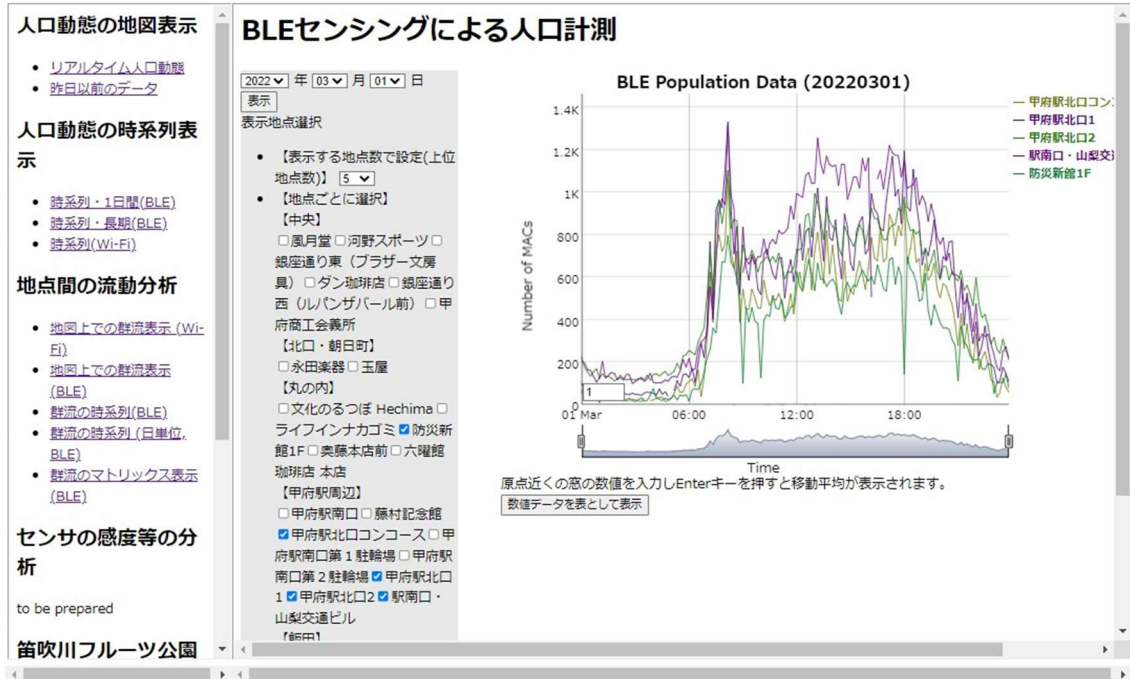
人口動態の地図表示

- リアルタイム人口動態
- 昨日以前のデータ

人口動態の時系列表示

- 時系列・1日間(BLE)
- 時系列・長期(BLE)
- 時系列(Wi-Fi)

地点間の流動分析

- 地図上での群流表示 (Wi-Fi)
- 地図上での群流表示 (BLE)
- 群流の時系列(BLE)
- 群流の時系列 (日単位, BLE)
- 群流のマトリックス表示 (BLE)

センサの感度等の分析

to be prepared

笛吹川フルーツ公園

BLEセンシングによる人口計測

2022 年 03 月 01 日
表示
表示地点選択

- 【表示する地点数で設定(上位地点数)】 5
- 【地点ごとに選択】
【中央】
☐風月堂 ☐河野スポーツ ☐銀座通り東（プラザー文房具） ☐ダン珈琲店 ☐銀座通り西（ルパンザバール前） ☐甲府商工会議所
【北口・朝日町】
☐永田楽器 ☐玉屋
【丸の内】
☐文化のるつぼ Hechima ☐ライフインナカゴミ ☑防災新館1F ☐奥藤本店前 ☐六曜館珈琲店 本店
【甲府駅周辺】
☐甲府駅南口 ☐藤村記念館 ☑甲府駅北口コンコース ☐甲府駅南口第１駐輪場 ☐甲府駅南口第２駐輪場 ☑甲府駅北口1 ☑甲府駅北口2 ☑駅南口・山梨交通ビル
【飯田】

BLE Population Data (20220301)

1.4K
1.2K
1K
800
600
400
200
0
Number of MACs
1
01 Mar
06:00
12:00
18:00
Time

— 甲府駅北口コン
— 甲府駅北口1
— 甲府駅北口2
— 駅南口・山梨交
— 防災新館1F

原点近くの窓の数値を入力しEnterキーを押すと移動平均が表示されます。
数値データを表として表示